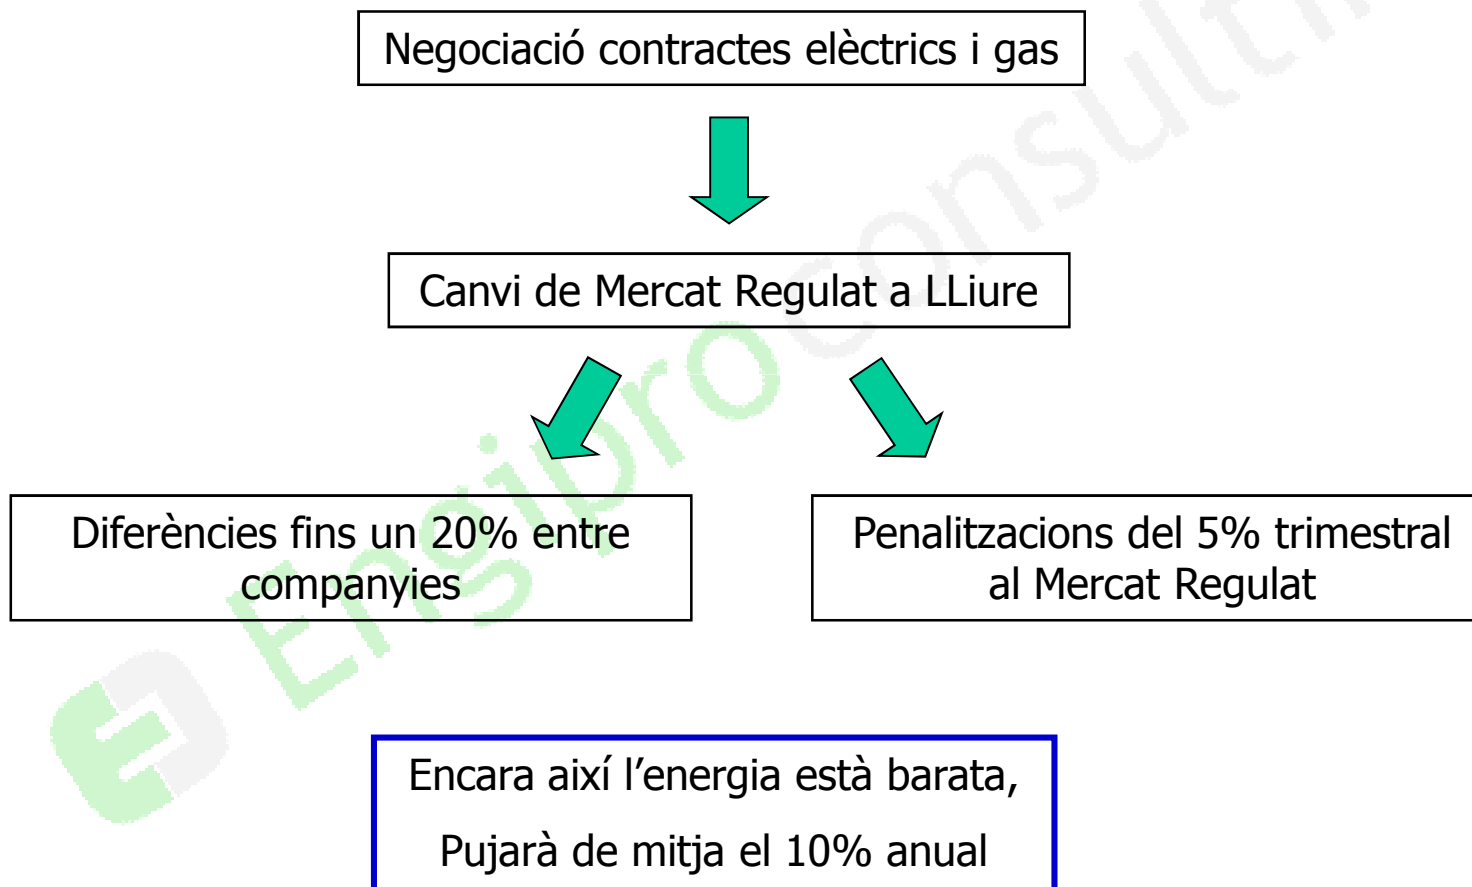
Negociació contractes elèctrics i gas

Canvi de Mercat Regulat a LLiure

Diferències fins un 20% entre companyies

Penalitzacions del 5% trimestral al Mercat Regulat

Encara així l'energia està barata,

Pujarà de mitja el 10% anual

Engiproconsult